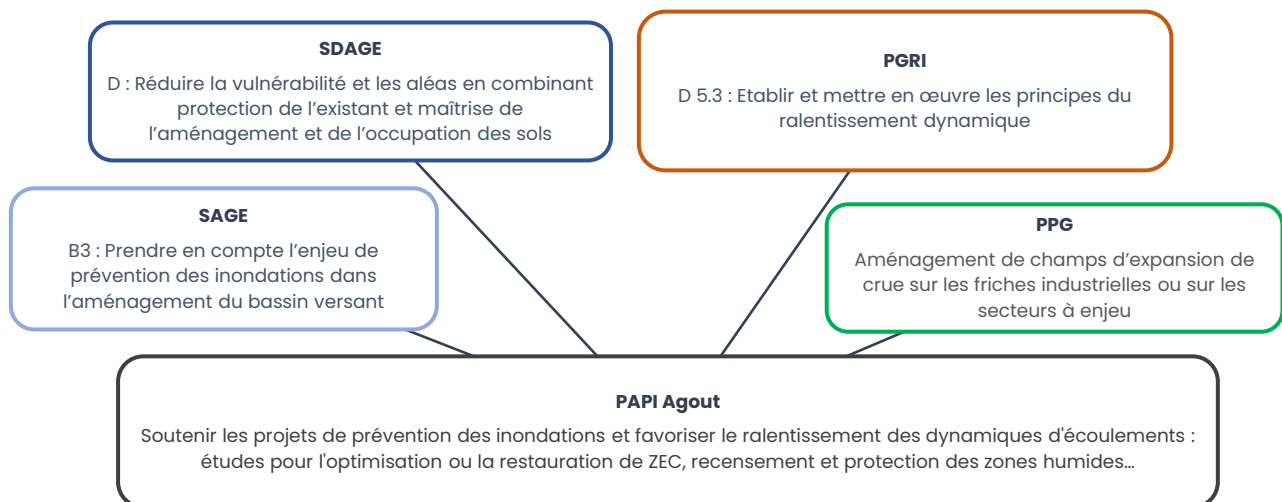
SDAGE

D : Réduire la vulnérabilité et les aléas en combinant protection de l'existant et maîtrise de l'aménagement et de l'occupation des sols

PGRI

D 5.3 : Etablir et mettre en œuvre les principes du ralentissement dynamique

SAGE

B3 : Prendre en compte l'enjeu de prévention des inondations dans l'aménagement du bassin versant

PPG

Aménagement de champs d'expansion de crue sur les friches industrielles ou sur les secteurs à enjeu

PAPI Agout

Soutenir les projets de prévention des inondations et favoriser le ralentissement des dynamiques d'écoulements : études pour l'optimisation ou la restauration de ZEC, recensement et protection des zones humides…